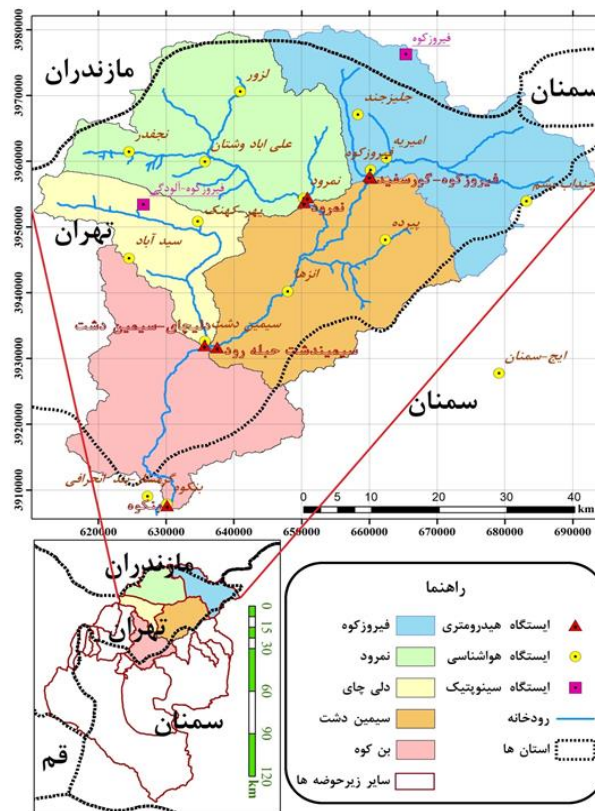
مازندران
سمنان
تهران
سمنان
فیروزکوه
لزور
جلیزجند
امیریه
نجفدر
علی اباد وشتان
فیروزکوه
فیروزکوه-گورسفید
جنداب سیم
نمرود
نمرود
فیروزکوه-الودگی
بهر-کهنک
سید آباد
بیرده
انزها
سیمین دشت دلی‌چای-سیمین دشت
سیمیندشت حبله رود
ایج-سمنان
گرمسار-سد انحرافی
بنکوه
بنکوه
3980000
3970000
3960000
3950000
3940000
3930000
3920000
3910000
620000
630000
640000
650000
660000
670000
680000
690000
0 5 10 20 30 40
km
مازندران
تهران
سمنان
قم
0 15 30 60 90 120
km
راهنما
ایستگاه هیدرومتری
فیروزکوه
ایستگاه هواشناسی
نمرود
ایستگاه سینوپتیک
دلی چای
رودخانه
سیمین دشت
استان ها
بن کوه
سایر زیرحوضه ها